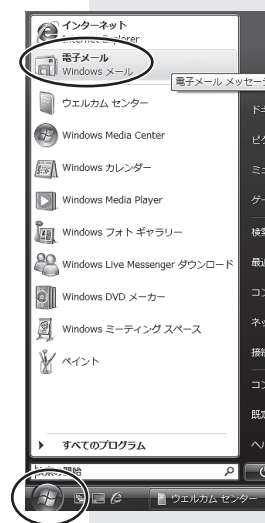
インターネット
Internet Explorer
電子メール
Windows メール
電子メール メッセー
ウェルカム センター
Windows Media Center
Windows カレンダー
Windows Media Player
Windows フォト ギャラリー
Windows Live Messenger ダウンロード
Windows DVD メーカー
Windows ミーティング スペース
ペイント
すべてのプログラム
ド
ピ
ミ
ゲ
検
最
コ
ネ
接
コ
既
ヘ
検索の開始
ウェルカム センター